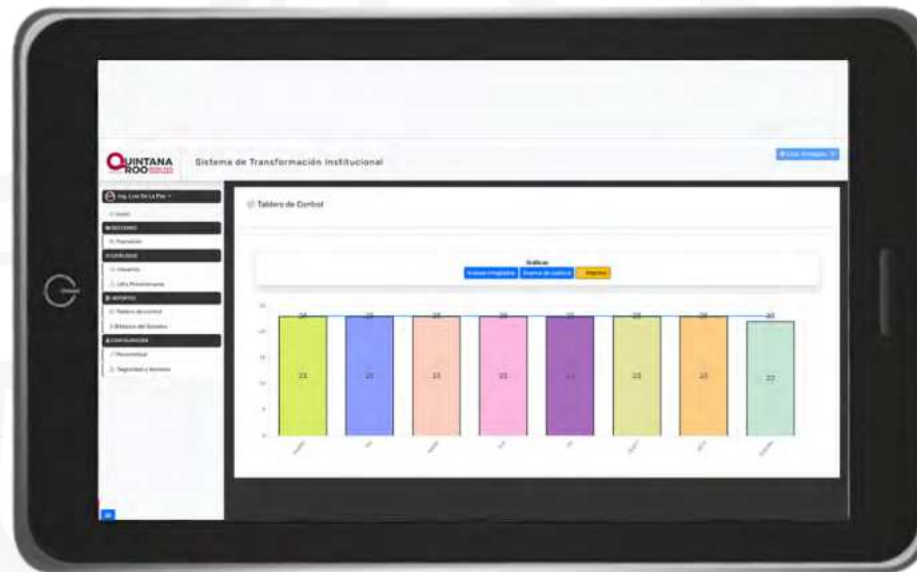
QUINTANA ROO

Sistema de Transformación Institucional

Ing. Luis De La Paz

Inicio

Trámites

Usuarios

Reportes

Tablero de control

Bitácora del Sistema

Parámetros

Seguridad y Accesos

Tablero de Control

Gráficas

Imprimir

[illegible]

23

23

23

23

23

23

23

22